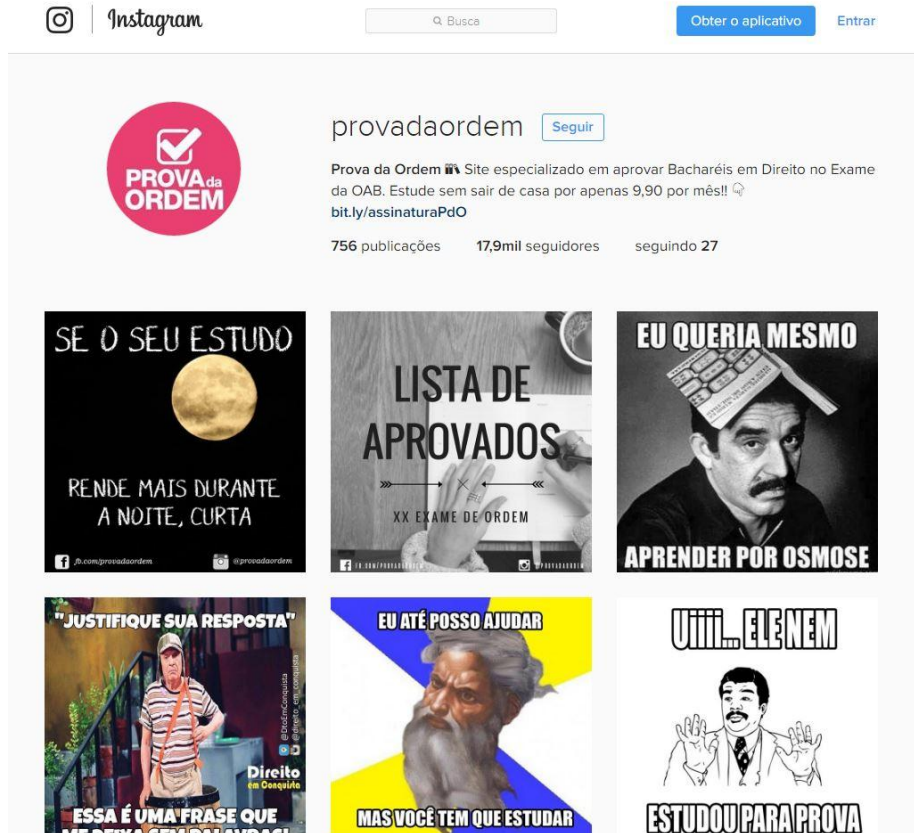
Instagram

Busca

Obter o aplicativo

Entrar

PROVA da ORDEM

provadaordem

Seguir

Prova da Ordem 📚 Site especializado em aprovar Bacharéis em Direito no Exame da OAB. Estude sem sair de casa por apenas 9,90 por mês!! 👇
bit.ly/assinaturaPdO

756 publicações 17,9mil seguidores seguindo 27

SE O SEU ESTUDO

RENDE MAIS DURANTE A NOITE, CURTA

fb.com/provadaordem

@provadaordem

LISTA DE APROVADOS

XX EXAME DE ORDEM

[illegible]

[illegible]

EU QUERIA MESMO

APRENDER POR OSMOSE

"JUSTIFIQUE SUA RESPOSTA"

@DireitoEmConquista

@direito_em_conquista

Direito em Conquista

ESSA É UMA FRASE QUE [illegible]

EU ATÉ POSSO AJUDAR

MAS VOCÊ TEM QUE ESTUDAR

UIIII... ELE NEM

ESTUDOU PARA PROVA